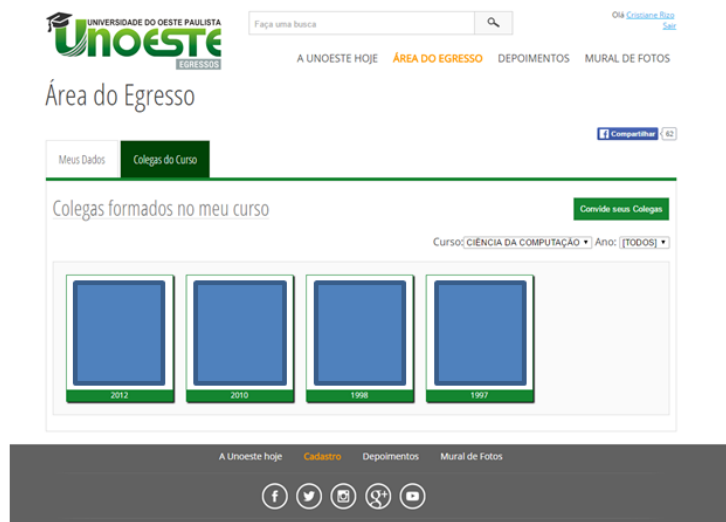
UNIVERSIDADE DO OESTE PAULISTA
UNOESTE
EGRESSOS

Faça uma busca

Olá Cristiane Rizo
Sair

A UNOESTE HOJE ÁREA DO EGRESSO DEPOIMENTOS MURAL DE FOTOS

Área do Egresso

Compartilhar 62

Meus Dados Colegas do Curso

Colegas formados no meu curso

Convide seus Colegas

Curso: CIÊNCIA DA COMPUTAÇÃO Ano: [TODOS]

2012

2010

1998

1997

A Unoeste hoje Cadastro Depoimentos Mural de Fotos